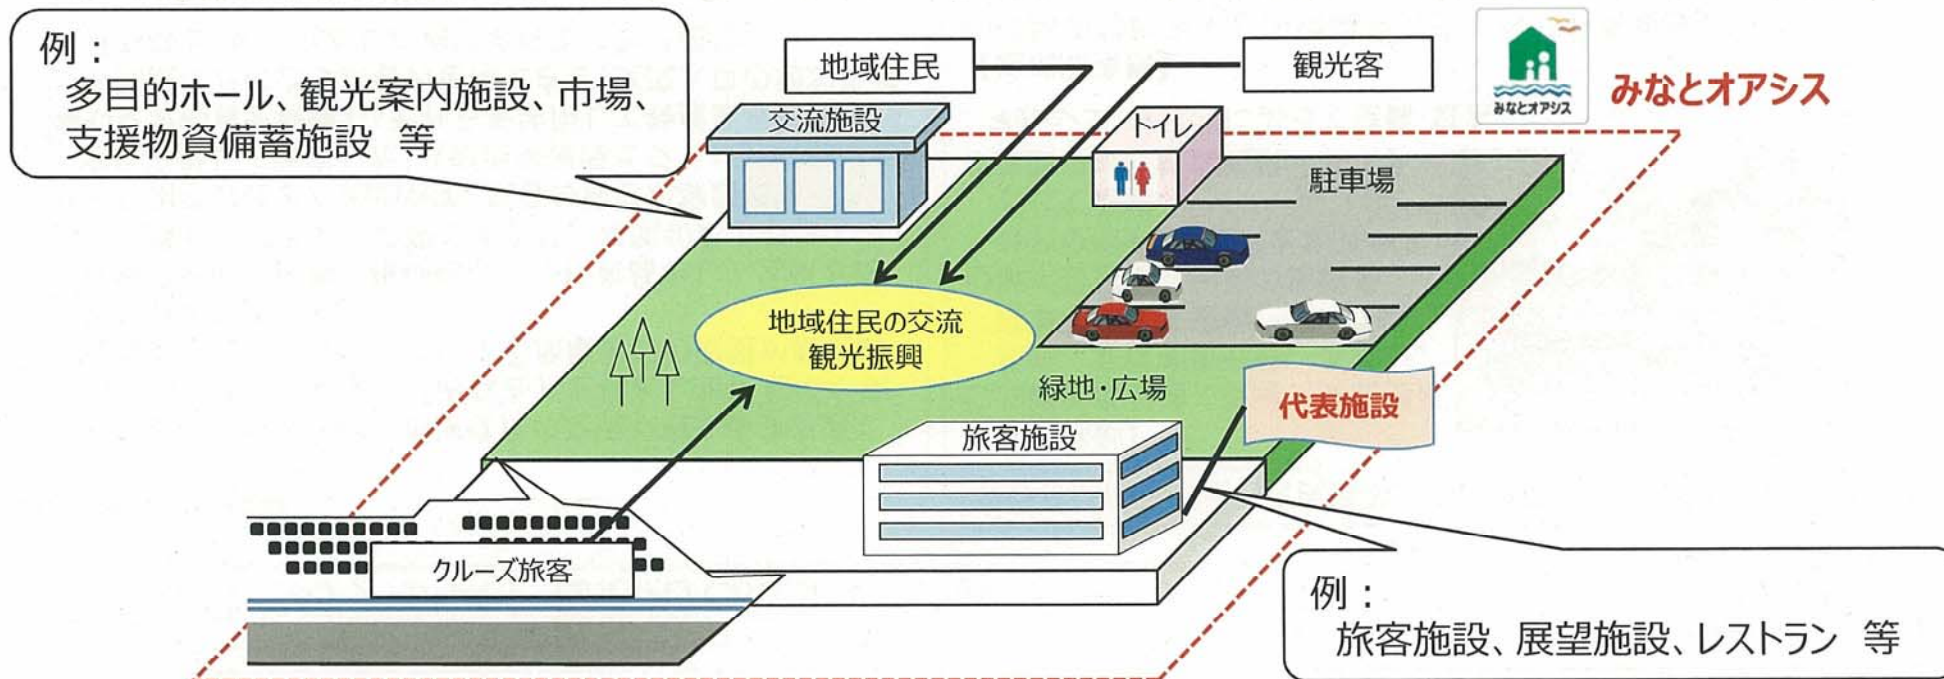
例：
多目的ホール、観光案内施設、市場、支援物資備蓄施設　等

地域住民

観光客

みなとオアシス

みなとオアシス

交流施設

トイレ

駐車場

地域住民の交流
観光振興

緑地・広場

代表施設

旅客施設

クルーズ旅客

例：
旅客施設、展望施設、レストラン　等